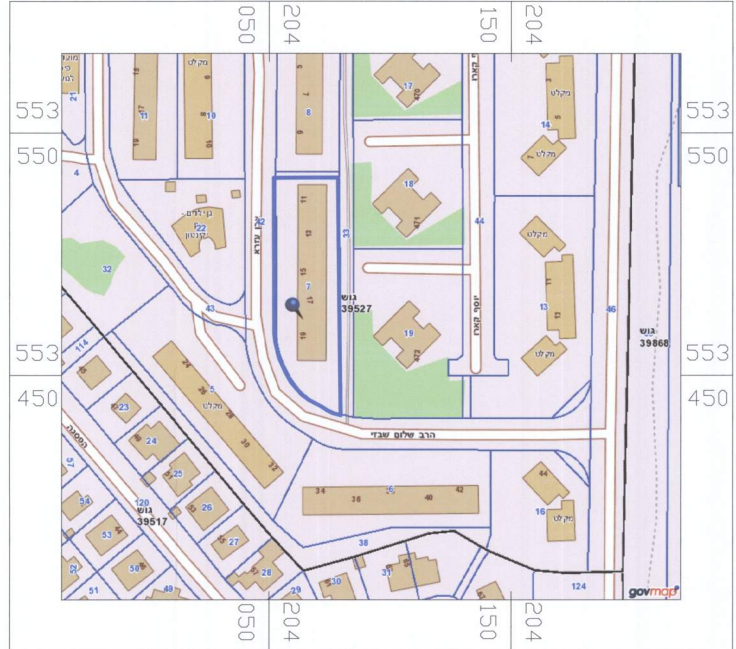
050 204
150 204
553 550
553 550
553 450
553 450
050 204
150 204
מקלט
11
10
8
17
470
יוסף קארו
14
מקלט
4
18
גן ילדים
22
ורגשון
מקלט
33
44
13
מקלט
32
15
17
7
גוש
39527
43
19
46
גוש
39868
114
מקלט
19
21
23
24
25
הרב שלום שבזי
44
34
36
6
40
42
גוש
39517
120
54
53
26
27
16
מקלט
38
52
58
28
30
31
51
49
29
124
govmap